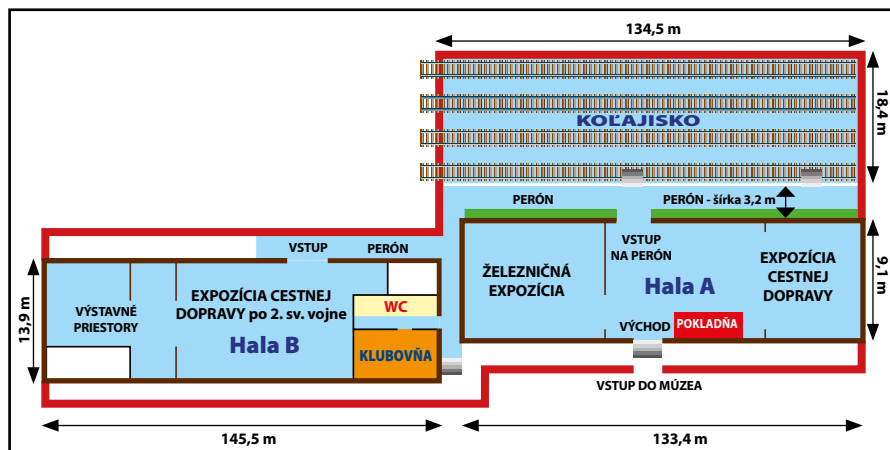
134,5 m

18,4 m

KOĽAJISKO

PERÓN

PERÓN - šírka 3,2 m

VSTUP

PERÓN

VSTUP NA PERÓN

9,1 m

13,9 m

VÝSTAVNÉ PRIESTORY

EXPOZÍCIA CESTNEJ DOPRAVY po 2. sv. vojne

Hala B

WC

KLUBOVŇA

ŽELEZNIČNÁ EXPOZÍCIA

Hala A

EXPOZÍCIA CESTNEJ DOPRAVY

VÝCHOD

POKLADŇA

VSTUP DO MÚZEA

145,5 m

133,4 m